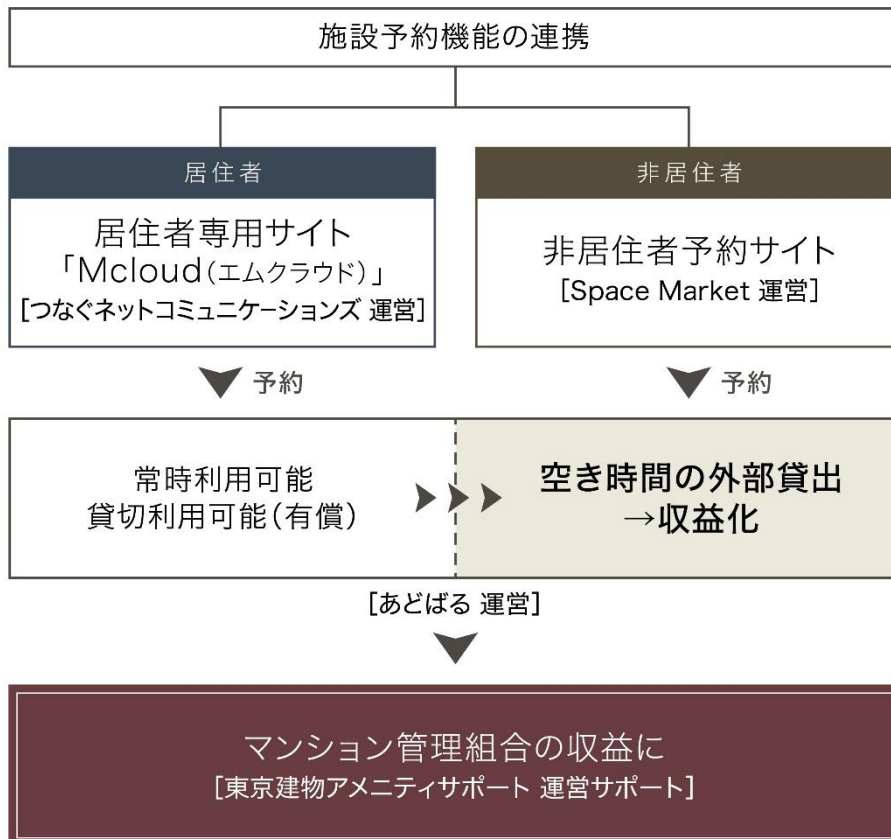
施設予約機能の連携

居住者

居住者専用サイト
「Mcloud(エムクラウド)」
[つなぐネットコミュニケーションズ 運営]

非居住者

非居住者予約サイト
[Space Market 運営]

予約

予約

常時利用可能
貸切利用可能(有償)

空き時間の外部貸出
→収益化

[あどばる 運営]

マンション管理組合の収益に
[東京建物アメニティサポート 運営サポート]